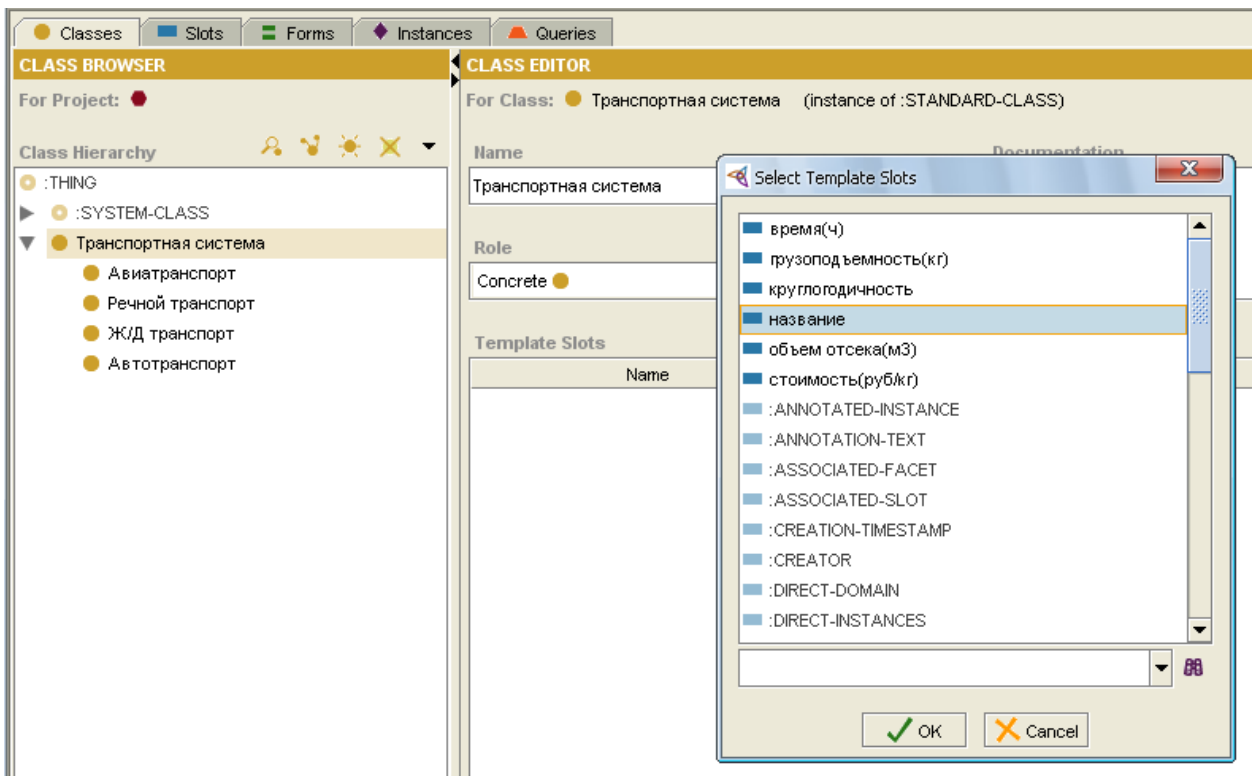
Classes | Slots | Forms | Instances | Queries

CLASS BROWSER

For Project:

Class Hierarchy

:THING
:SYSTEM-CLASS
Транспортная система
Авиатранспорт
Речной транспорт
Ж/Д транспорт
Автотранспорт

CLASS EDITOR

For Class: Транспортная система (instance of :STANDARD-CLASS)

Name
Транспортная система

Documentation

Role
Concrete

Template Slots

Name

Select Template Slots

время(ч)
грузоподъемность(кг)
круглогодичность
название
объем отсека(м3)
стоимость(руб/кг)
:ANNOTATED-INSTANCE
:ANNOTATION-TEXT
:ASSOCIATED-FACET
:ASSOCIATED-SLOT
:CREATION-TIMESTAMP
:CREATOR
:DIRECT-DOMAIN
:DIRECT-INSTANCES

OK
Cancel